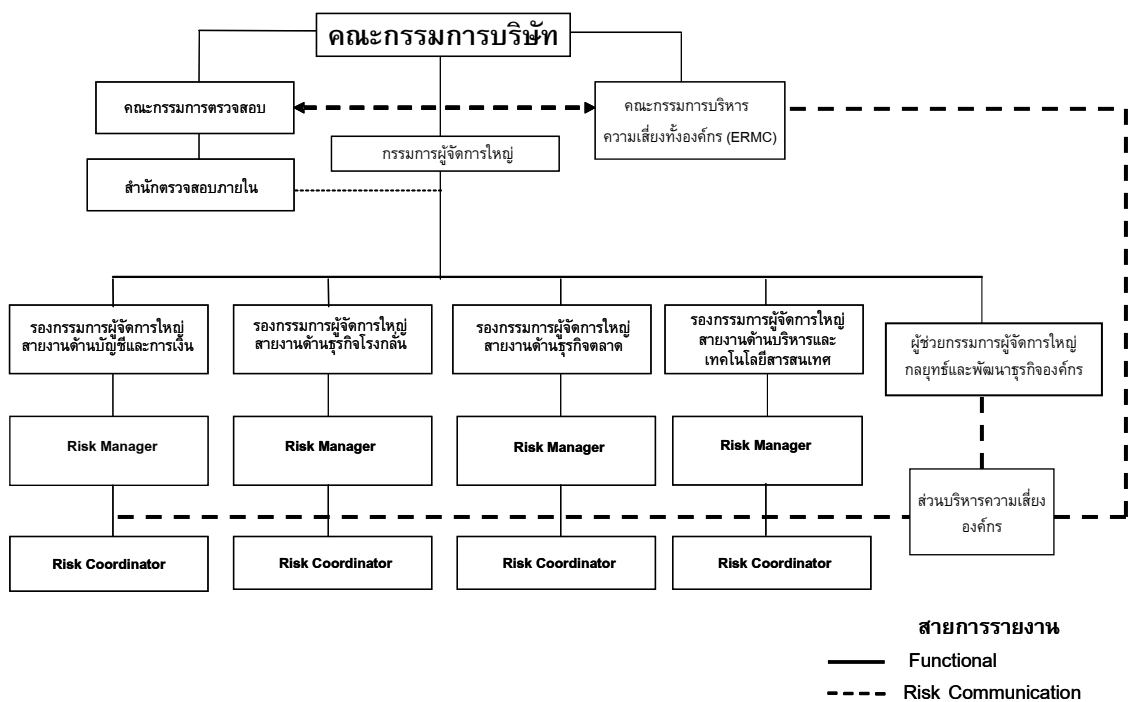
คณะกรรมการบริษัท

คณะกรรมการตรวจสอบ

คณะกรรมการบริหารความเสี่ยงทั้งองค์กร (ERMC)

กรรมการผู้จัดการใหญ่

สำนักตรวจสอบภายใน

รองกรรมการผู้จัดการใหญ่ สายงานด้านบัญชีและการเงิน

รองกรรมการผู้จัดการใหญ่ สายงานด้านธุรกิจโรงกลั่น

รองกรรมการผู้จัดการใหญ่ สายงานด้านธุรกิจตลาด

รองกรรมการผู้จัดการใหญ่ สายงานด้านบริหารและเทคโนโลยีสารสนเทศ

ผู้ช่วยกรรมการผู้จัดการใหญ่ กลยุทธ์และพัฒนาธุรกิจองค์กร

Risk Manager

Risk Manager

Risk Manager

Risk Manager

ส่วนบริหารความเสี่ยงองค์กร

Risk Coordinator

Risk Coordinator

Risk Coordinator

Risk Coordinator

สายการรายงาน

Functional

Risk Communication